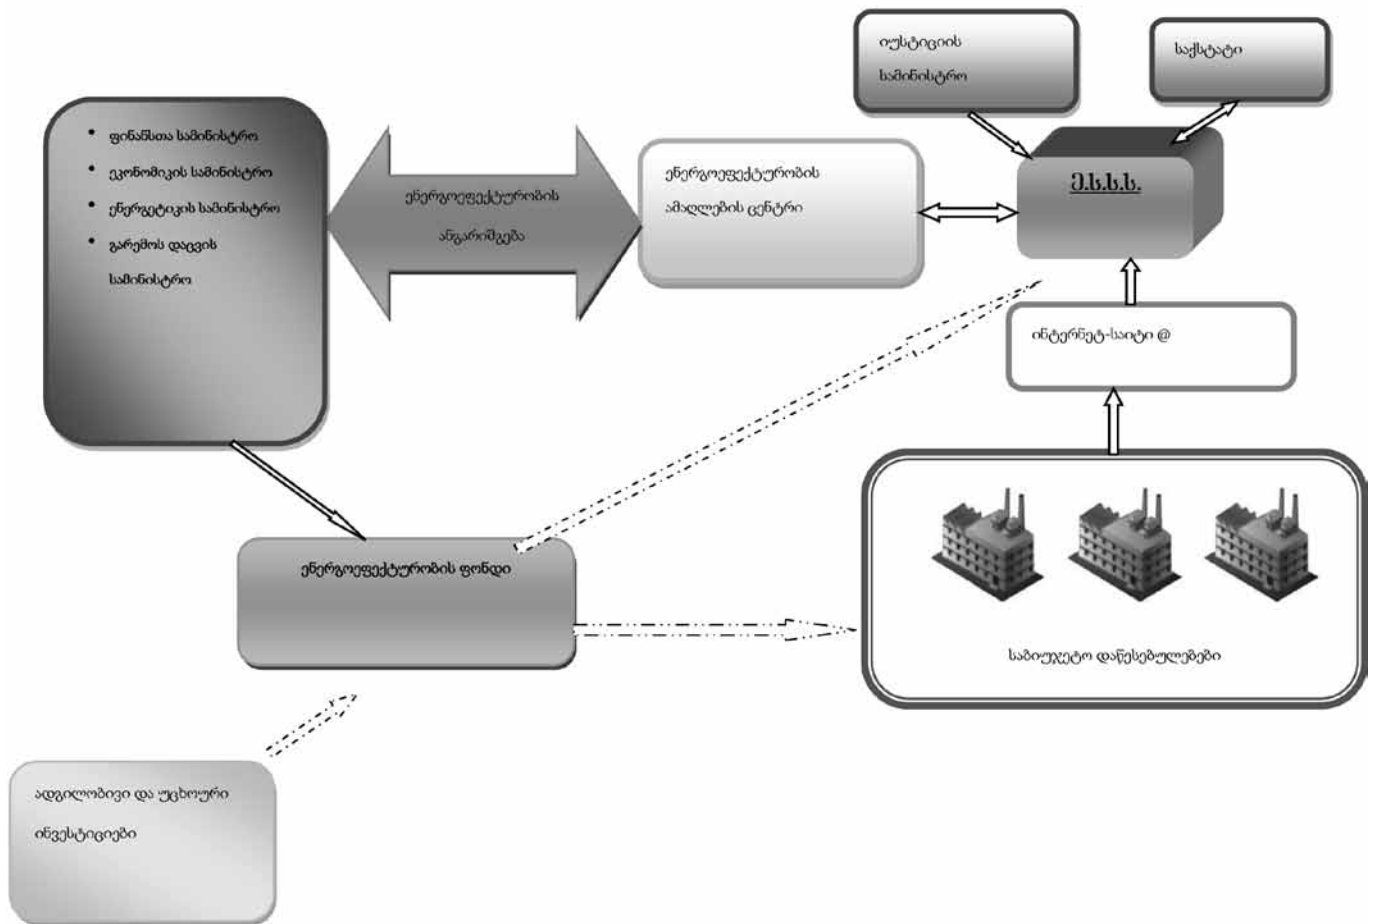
იუსტიციის სამინისტრო

საქსტატი

• ფინანსთა სამინისტრო
• ეკონომიკის სამინისტრო
• ენერგეტიკის სამინისტრო
• გარემოს დაცვის სამინისტრო

ენერგოეფექტურობის ანგარიშგება

ენერგოეფექტურობის ამაღლების ცენტრი

ე.ს.ს.ს.

ინტერნეტ-საიტი @

ენერგოეფექტურობის ფონდი

საბიუჯეტო დაწესებულებები

ადგილობივი და უცხოური ინვესტიციები